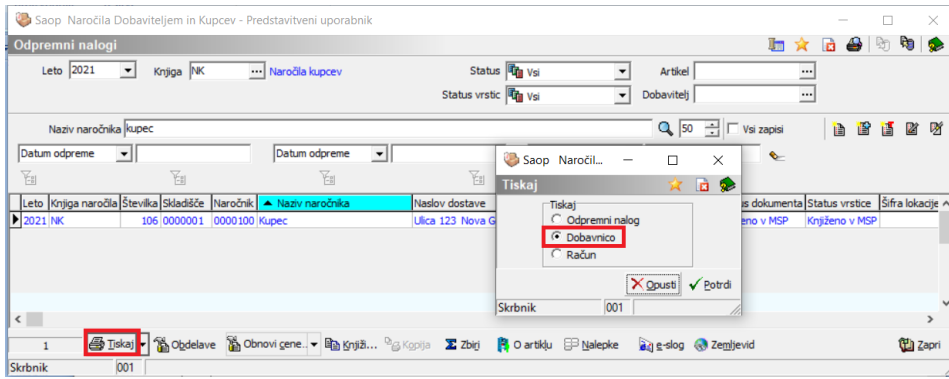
Saop Naročila Dobaviteljem in Kupcev - Predstavitveni uporabnik

Odpremni nalogi

Leto 2021
Knjiga NK
Naročila kupcev
Status Vsi
Status vrstic Vsi
Artikel
Dobavitelj

Naziv naročnika kupec
50
Vsi zapisi

Datum odpreme
Datum odpreme

| Leto | Knjiga naročila | Številka | Skladišče | Naročnik | Naziv naročnika | Naslov dostave | s dokumenta | Status vrstice | Šifra lokacije |
|---|---|---|---|---|---|---|---|---|---|
| 2021 | NK | 106 | 0000001 | 0000100 | Kupec | Ulica 123 Nova G | eno v MSP | Knjiženo v MSP | |

Saop Naročil...

Tiskaj

Tiskaj
Odpremni nalog
Dobavnico
Račun

Opusti
Potrdi

Skrbnik 001

1
Tiskaj
Obdelave
Obnovi cene...
Knjiži...
Kopija
Zbirj
O artiklu
Nalepke
e-slog
Zemljevid
Zapri

Skrbnik 001